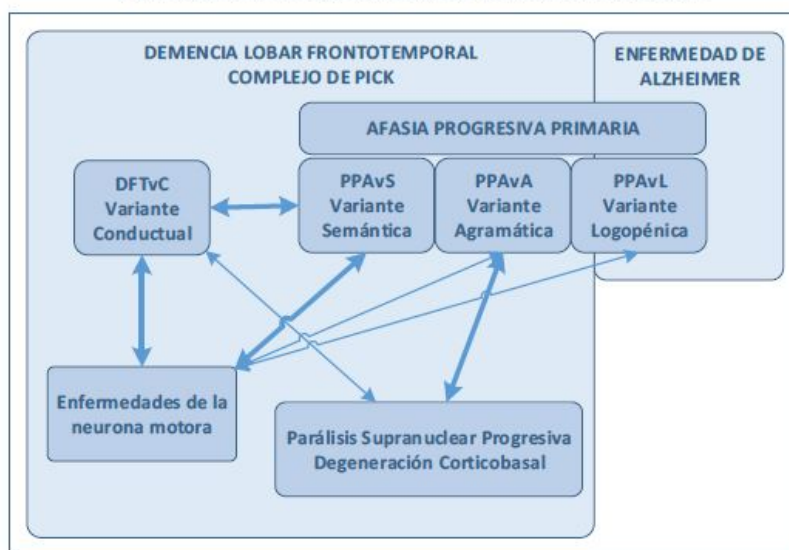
DEMENCIA LOBAR FRONTOTEMPORAL
COMPLEJO DE PICK

ENFERMEDAD DE
ALZHEIMER

AFASIA PROGRESIVA PRIMARIA

DFTvC
Variante
Conductual

PPAvS
Variante
Semántica

PPAvA
Variante
Agramática

PPAvL
Variante
Logopénica

Enfermedades de la
neurona motora

Parálisis Supranuclear Progresiva
Degeneración Corticobasal